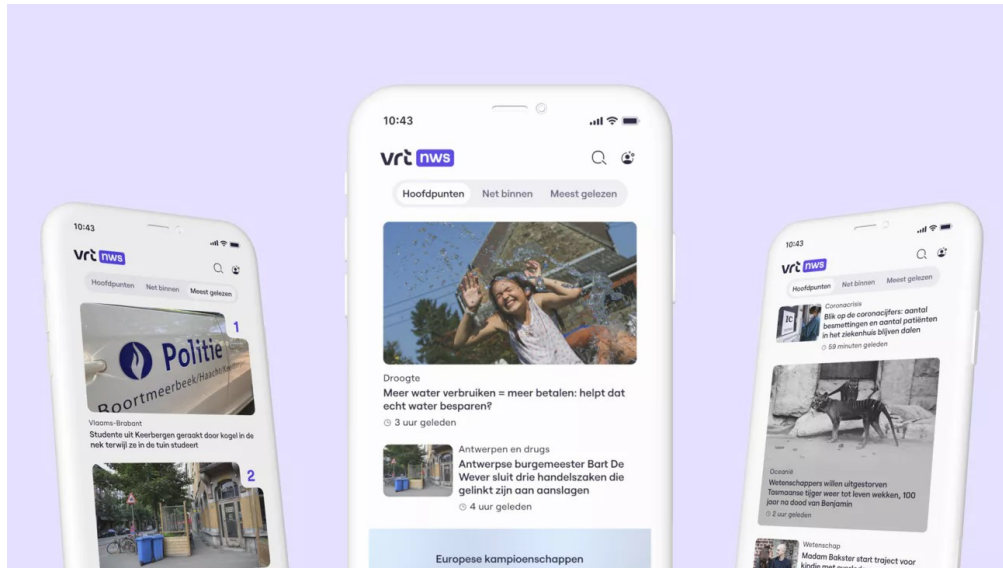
10:43

vrt nws

Hoofdpunten Net binnen Meest gelezen

Politie
Boortmeerbeek/Haacht

1

Vlaams-Brabant
Studente uit Keerbergen geraakt door kogel in de nek terwijl ze in de tuin studeert

2

10:43

vrt nws

Hoofdpunten Net binnen Meest gelezen

Droogte
Meer water verbruiken = meer betalen: helpt dat echt water besparen?
3 uur geleden

Antwerpen en drugs
Antwerpse burgemeester Bart De Wever sluit drie handelszaken die gelinkt zijn aan aanslagen
4 uur geleden

Europese kampioenschappen

10:43

vrt nws

Hoofdpunten Net binnen Meest gelezen

Coronacrisis
Blik op de coronacijfers: aantal besmettingen en aantal patiënten in het ziekenhuis blijven dalen
59 minuten geleden

Oceanië
Wetenschappers willen uitgestorven Tasmaanse tijger weer tot leven wekken, 100 jaar na dood van Benjamin
2 uur geleden

Wetenschap
Madam Bakster start traject voor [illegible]